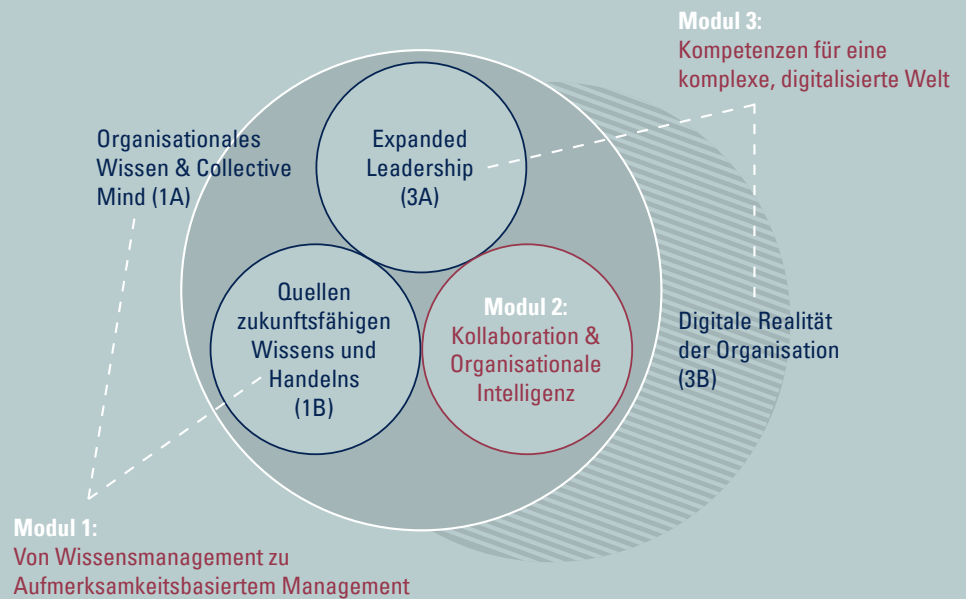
Modul 3:
Kompetenzen für eine komplexe, digitalisierte Welt

Organisationales Wissen & Collective Mind (1A)

Expanded Leadership (3A)

Quellen zukunftsfähigen Wissens und Handelns (1B)

Modul 2:
Kollaboration & Organisationale Intelligenz

Digitale Realität der Organisation (3B)

Modul 1:
Von Wissensmanagement zu Aufmerksamkeitsbasiertem Management